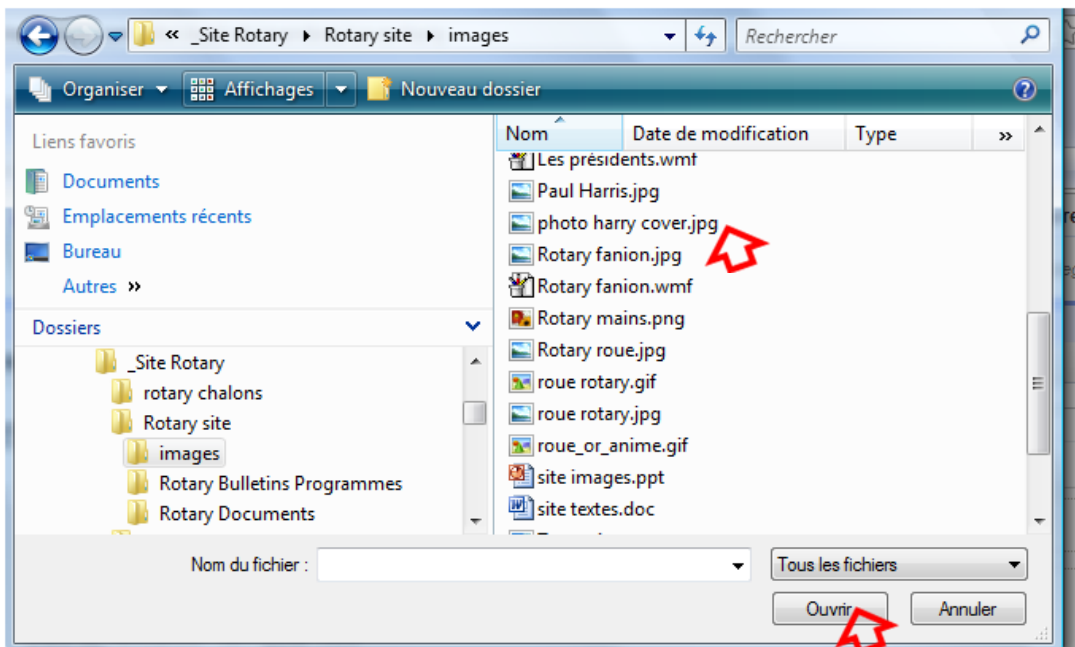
« _Site Rotary ▸ Rotary site ▸ images

Rechercher

Organiser ▾ Affichages ▾ Nouveau dossier

Liens favoris

Documents

Emplacements récents

Bureau

Autres »

Dossiers

_Site Rotary

rotary chalons

Rotary site

images

Rotary Bulletins Programmes

Rotary Documents

| Nom | Date de modification | Type | » |
|---|---|---|---|
| Les présidents.wmf | | | |
| Paul Harris.jpg | | | |
| photo harry cover.jpg | | | |
| Rotary fanion.jpg | | | |
| Rotary fanion.wmf | | | |
| Rotary mains.png | | | |
| Rotary roue.jpg | | | |
| roue rotary.gif | | | |
| roue rotary.jpg | | | |
| roue_or_anime.gif | | | |
| site images.ppt | | | |
| site textes.doc | | | |

Nom du fichier :

Tous les fichiers

Ouvrir

Annuler